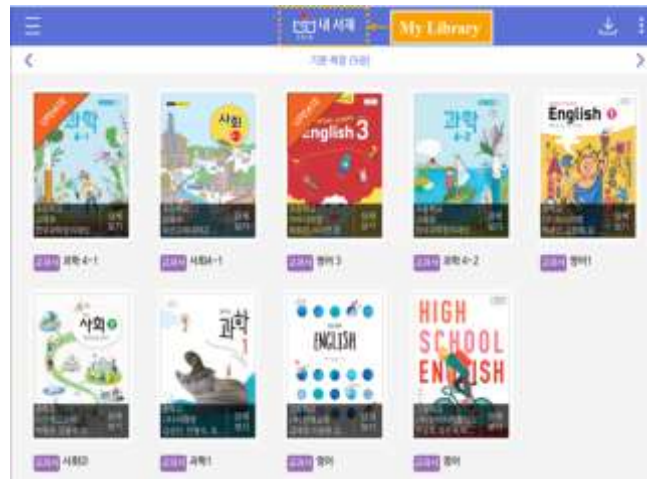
내 서재 My Library

기본 책장 (9권)

과학

사회

English 3

과학

English

교과서 과학 4-1

교과서 사회4-1

교과서 영어 3

교과서 과학 4-2

교과서 영어1

사회

과학

ENGLISH

HIGH SCHOOL ENGLISH

교과서 사회2

교과서 과학1

교과서 영어

교과서 영어